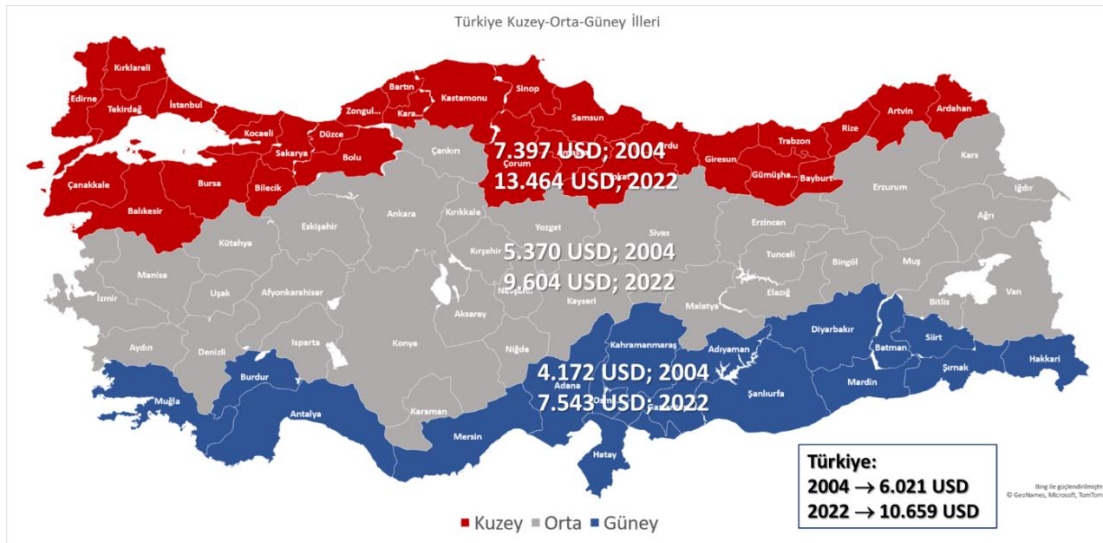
Türkiye Kuzey-Orta-Güney İlleri

Kırklareli
Edirne
Tekirdağ
İstanbul
Kocaeli
Düzce
Sakarya
Bolu
Zongul...
Bartın
Kara...
Kastamonu
Sinop
Samsun
Ordu
Giresun
Trabzon
Rize
Artvin
Ardahan
Gümüşha...
Bayburt
Çanakkale
Bursa
Bilecik
Balıkesir
Çankırı
Çorum
Kars
Iğdır
Erzurum
Ağrı
Erzincan
Tunceli
Bingöl
Muş
Elazığ
Malatya
Bitlis
Van
Ankara
Kırıkkale
Yozgat
Sivas
Kırşehir
Nevşehir
Kayseri
Eskişehir
Kütahya
Manisa
Uşak
Afyonkarahisar
İzmir
Aksaray
Konya
Niğde
Isparta
Denizli
Aydın
Muğla
Burdur
Antalya
Karaman
Mersin
Adana
Kahramanmaraş
Adıyaman
Şanlıurfa
Diyarbakır
Batman
Siirt
Şırnak
Hakkari
Mardin
Hatay

7.397 USD; 2004
13.464 USD; 2022

5.370 USD; 2004
9.604 USD; 2022

4.172 USD; 2004
7.543 USD; 2022

Türkiye:
2004 $\rightarrow$ 6.021 USD
2022 $\rightarrow$ 10.659 USD

Bing ile güçlendirilmiştir
© GeoNames, Microsoft, TomTom

Kuzey Orta Güney